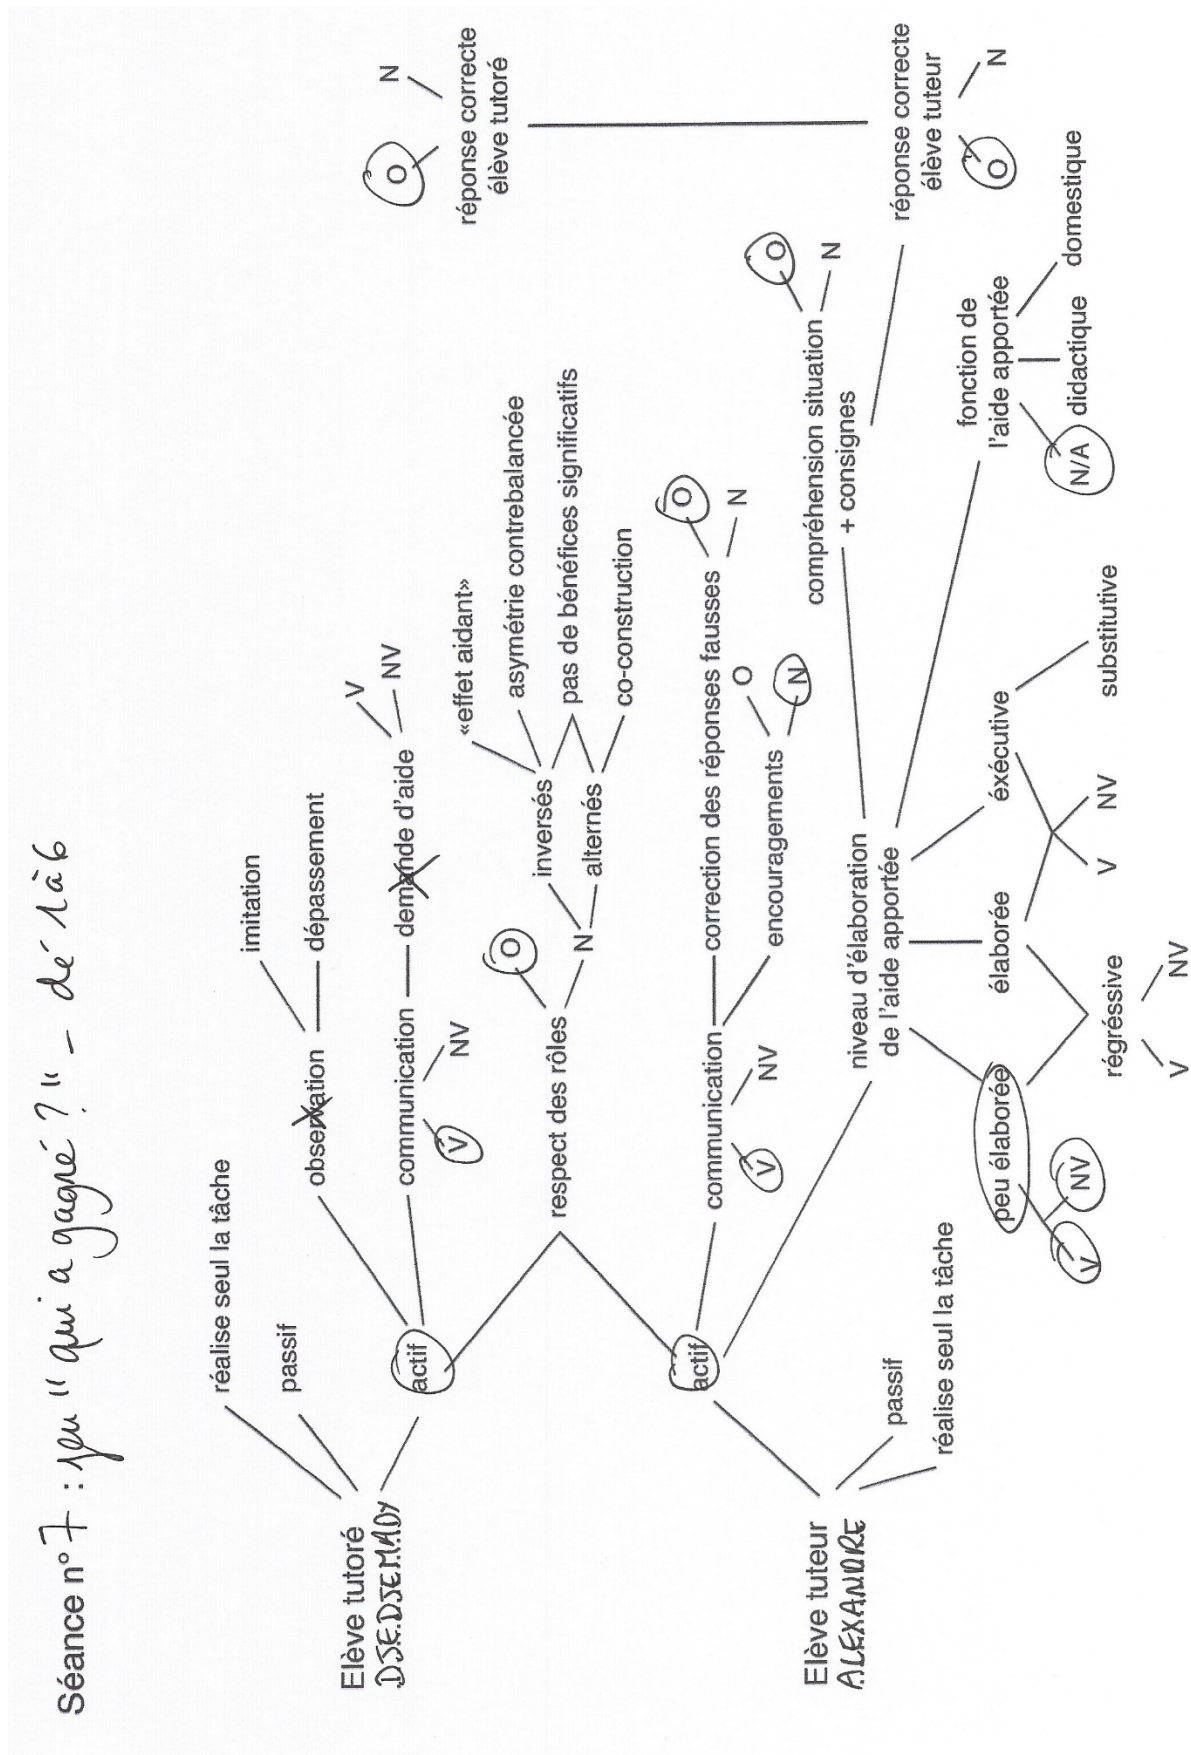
Séance n°7 : Jeu " qui a gagné ? " - dé 1 à 6

Elève tutoré DJEDJEMADY

réalise seul la tâche

passif

actif

observation

imitation

dépassement

communication

V

NV

demande d'aide

V

NV

respect des rôles

O

N

inversés

alternés

«effet aidant»

asymétrie contrebalancée

pas de bénéfices significatifs

co-construction

réponse correcte élève tutoré

O

N

Elève tuteur ALEXANDRE

passif

réalise seul la tâche

actif

communication

V

NV

correction des réponses fausses

O

N

encouragements

O

N

niveau d'élaboration de l'aide apportée

peu élaborée

V

NV

élaborée

régréssive

V

NV

éxécutive

V

NV

substitutive

compréhension situation + consignes

O

N

fonction de l'aide apportée

N/A

didactique

domestique

réponse correcte élève tuteur

O

N